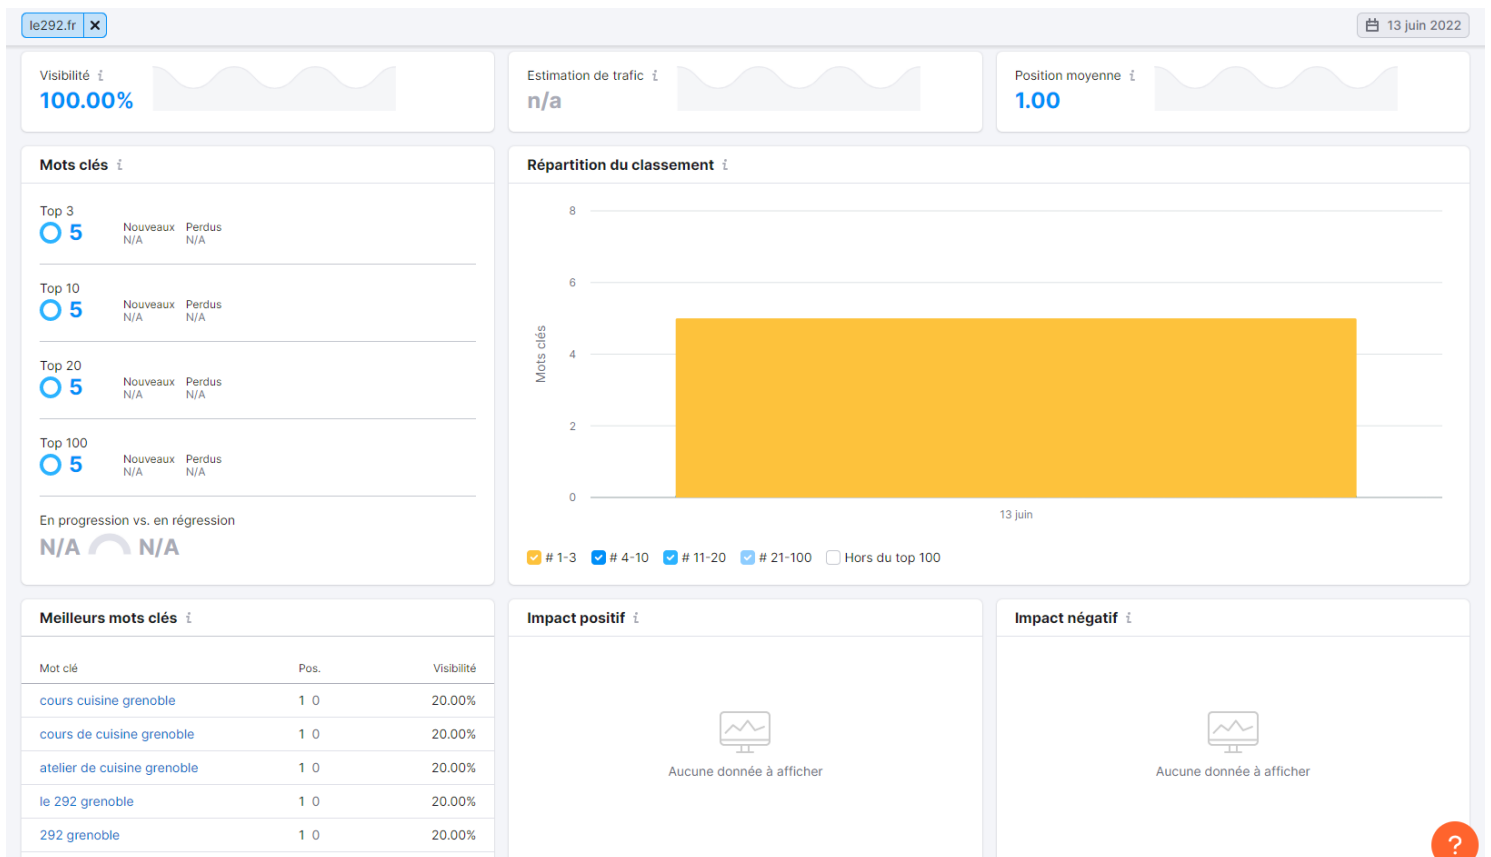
le292.fr ✕

13 juin 2022

Visibilité i
100.00%

Estimation de trafic i
n/a

Position moyenne i
1.00

Mots clés i

Top 3
5
Nouveaux N/A
Perdus N/A

Top 10
5
Nouveaux N/A
Perdus N/A

Top 20
5
Nouveaux N/A
Perdus N/A

Top 100
5
Nouveaux N/A
Perdus N/A

En progression vs. en régression
N/A N/A

Répartition du classement i

8
6
4
2
0
Mots clés
13 juin

# 1-3 # 4-10 # 11-20 # 21-100 Hors du top 100

Meilleurs mots clés i

| Mot clé | Pos. | Visibilité |
|---|---|---|
| cours cuisine grenoble | 1 0 | 20.00% |
| cours de cuisine grenoble | 1 0 | 20.00% |
| atelier de cuisine grenoble | 1 0 | 20.00% |
| le 292 grenoble | 1 0 | 20.00% |
| 292 grenoble | 1 0 | 20.00% |

Impact positif i

Aucune donnée à afficher

Impact négatif i

Aucune donnée à afficher

?